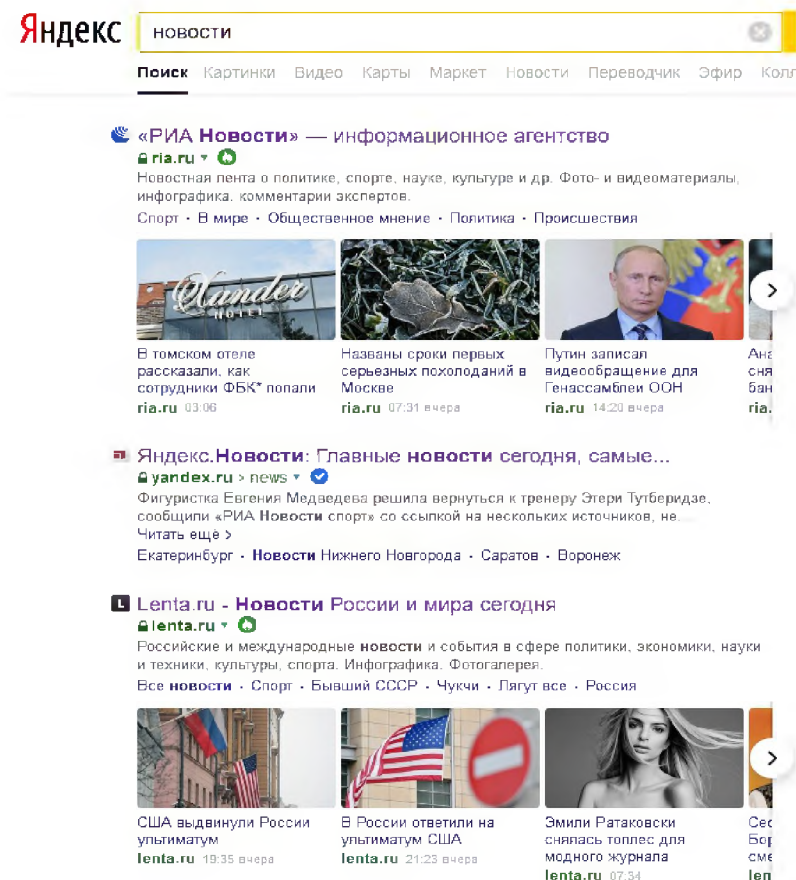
Яндекс новости

Поиск Картинки Видео Карты Маркет Новости Переводчик Эфир Колл

«РИА Новости» — информационное агентство
ria.ru
Новостная лента о политике, спорте, науке, культуре и др. Фото- и видеоматериалы, инфографика, комментарии экспертов.
Спорт · В мире · Общественное мнение · Политика · Происшествия

Xander HOTEL

В томском отеле рассказали, как сотрудники ФБК* попали
ria.ru 03:06

Названы сроки первых серьезных похолоданий в Москве
ria.ru 07:31 вчера

Путин записал видеообращение для Генассамблеи ООН
ria.ru 14:20 вчера

Ана сня бан
ria.

Яндекс.Новости: Главные новости сегодня, самые...
yandex.ru › news
Фигуристка Евгения Медведева решила вернуться к тренеру Этери Тутберидзе, сообщили «РИА Новости спорт» со ссылкой на нескольких источников, не...
Читать еще >
Екатеринбург · Новости Нижнего Новгорода · Саратов · Воронеж

Lenta.ru - Новости России и мира сегодня
lenta.ru
Российские и международные новости и события в сфере политики, экономики, науки и техники, культуры, спорта. Инфографика. Фотогалерея.
Все новости · Спорт · Бывший СССР · Чукчи · Лягут все · Россия

США выдвинули России ультиматум
lenta.ru 19:35 вчера

В России ответили на ультиматум США
lenta.ru 21:23 вчера

Эмили Ратаковски снялась топлес для модного журнала
lenta.ru 07:34

Сес Бор сме
len